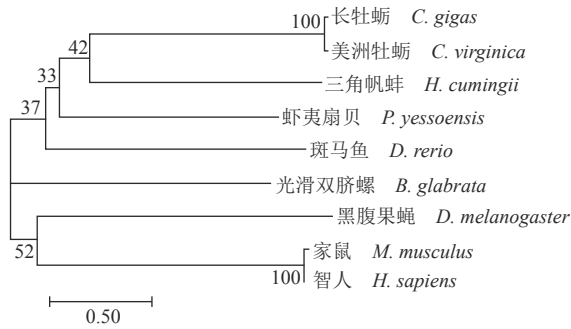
100 长牡蛎 C. gigas
美洲牡蛎 C. virginica
42
三角帆蚌 H. cumingii
33
虾夷扇贝 P. yessoensis
37
斑马鱼 D. rerio
光滑双脐螺 B. glabrata
黑腹果蝇 D. melanogaster
52
家鼠 M. musculus
100 智人 H. sapiens
0.50